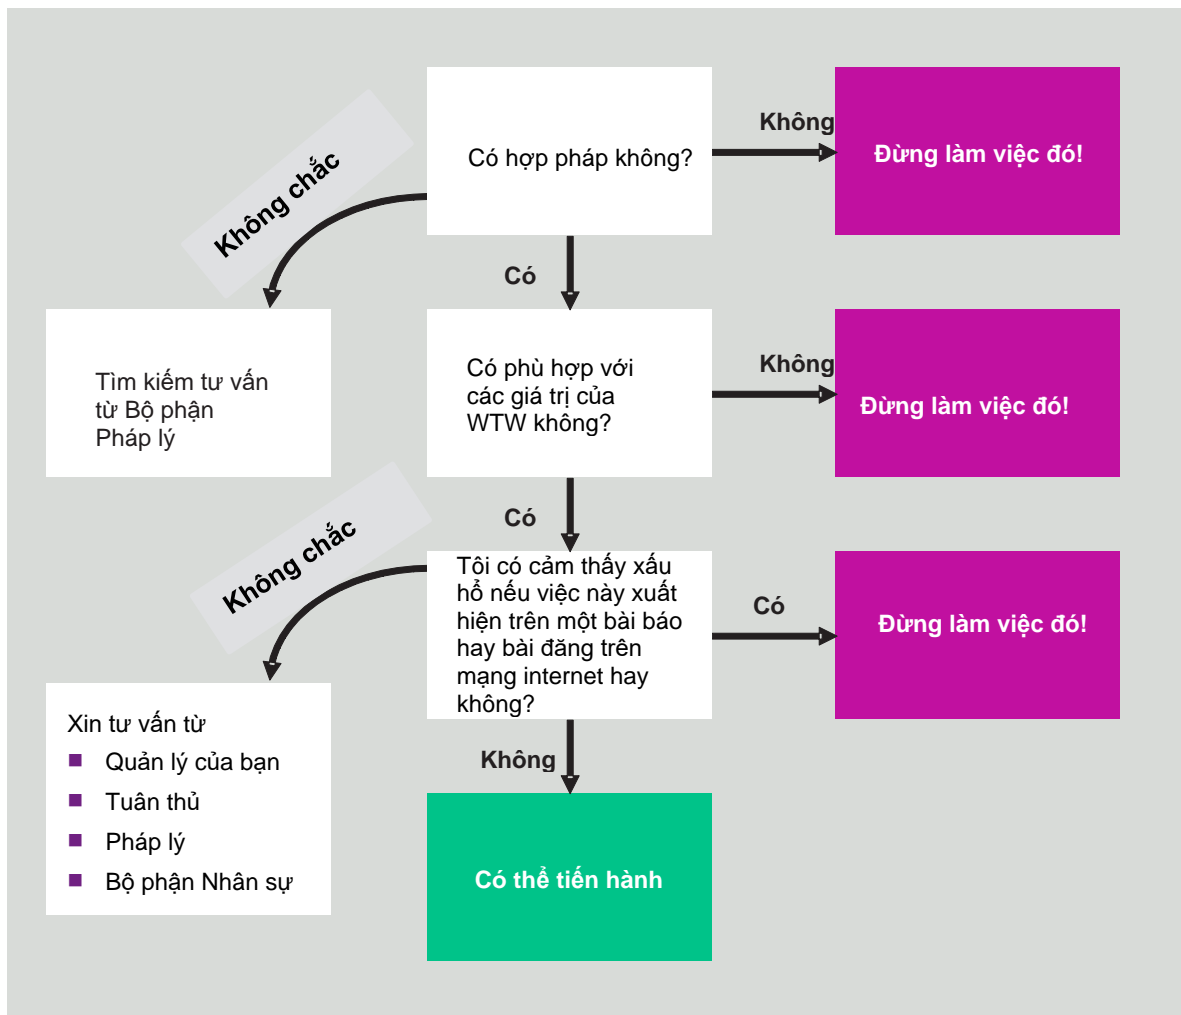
Có hợp pháp không?

Không

Đừng làm việc đó!

Không chắc

Có

Tìm kiếm tư vấn từ Bộ phận Pháp lý

Có phù hợp với các giá trị của WTW không?

Không

Đừng làm việc đó!

Có

Không chắc

Tôi có cảm thấy xấu hổ nếu việc này xuất hiện trên một bài báo hay bài đăng trên mạng internet hay không?

Có

Đừng làm việc đó!

Xin tư vấn từ
- Quản lý của bạn
- Tuân thủ
- Pháp lý
- Bộ phận Nhân sự

Không

Có thể tiến hành